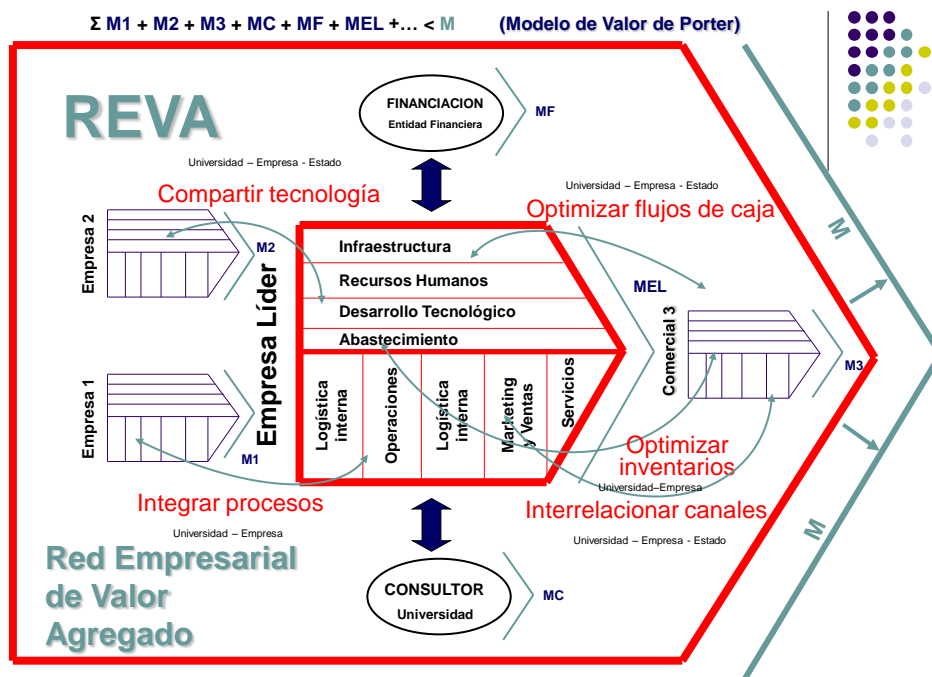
Σ M1 + M2 + M3 + MC + MF + MEL +… < M (Modelo de Valor de Porter)

REVA

FINANCIACION
Entidad Financiera

MF

Universidad – Empresa - Estado

Compartir tecnología

Universidad – Empresa - Estado

Optimizar flujos de caja

Empresa 2

M2

Infraestructura

Recursos Humanos

Desarrollo Tecnológico

Abastecimiento

MEL

M

Empresa Líder

Comercial 3

M3

Empresa 1

Logística interna

Operaciones

Logística interna

Marketing y Ventas

Servicios

M1

Optimizar inventarios

Universidad–Empresa

Integrar procesos

Interrelacionar canales

Universidad – Empresa

Universidad – Empresa - Estado

M

Red Empresarial de Valor Agregado

CONSULTOR
Universidad

MC